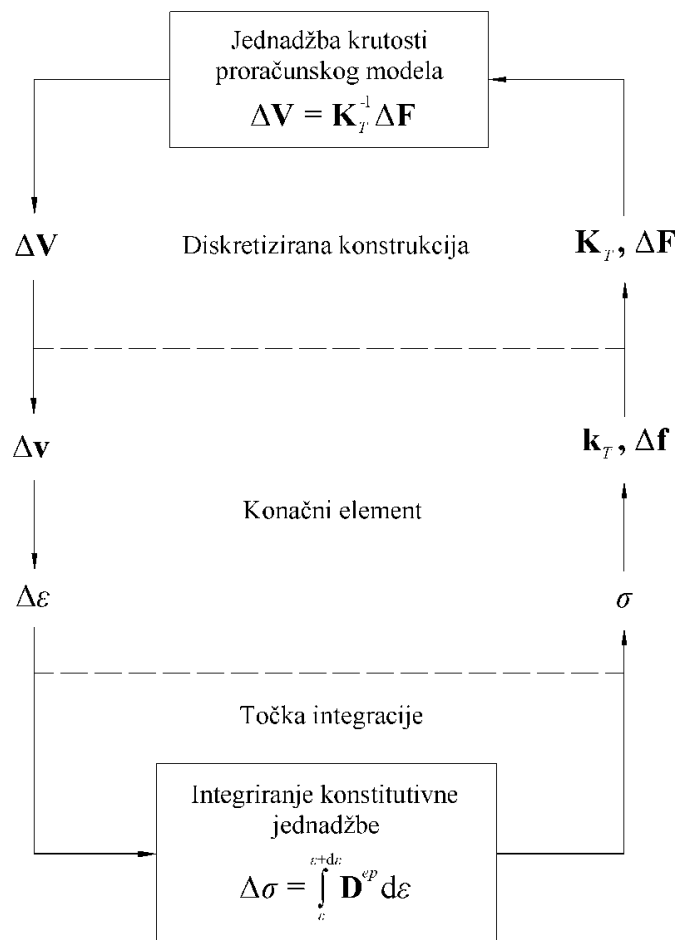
Jednadžba krutosti proračunskog modela
$\Delta \mathbf{V} = \mathbf{K}_T^{-1} \Delta \mathbf{F}$

$\Delta \mathbf{V}$

Diskretizirana konstrukcija

$\mathbf{K}_T, \Delta \mathbf{F}$

$\Delta \mathbf{v}$

$\mathbf{k}_T, \Delta \mathbf{f}$

Konačni element

$\Delta \varepsilon$

$\sigma$

Točka integracije

Integriranje konstitutivne jednadžbe
$\Delta \sigma = \int_{\varepsilon}^{\varepsilon + \mathrm{d}\varepsilon} \mathbf{D}^{ep} \mathrm{d}\varepsilon$